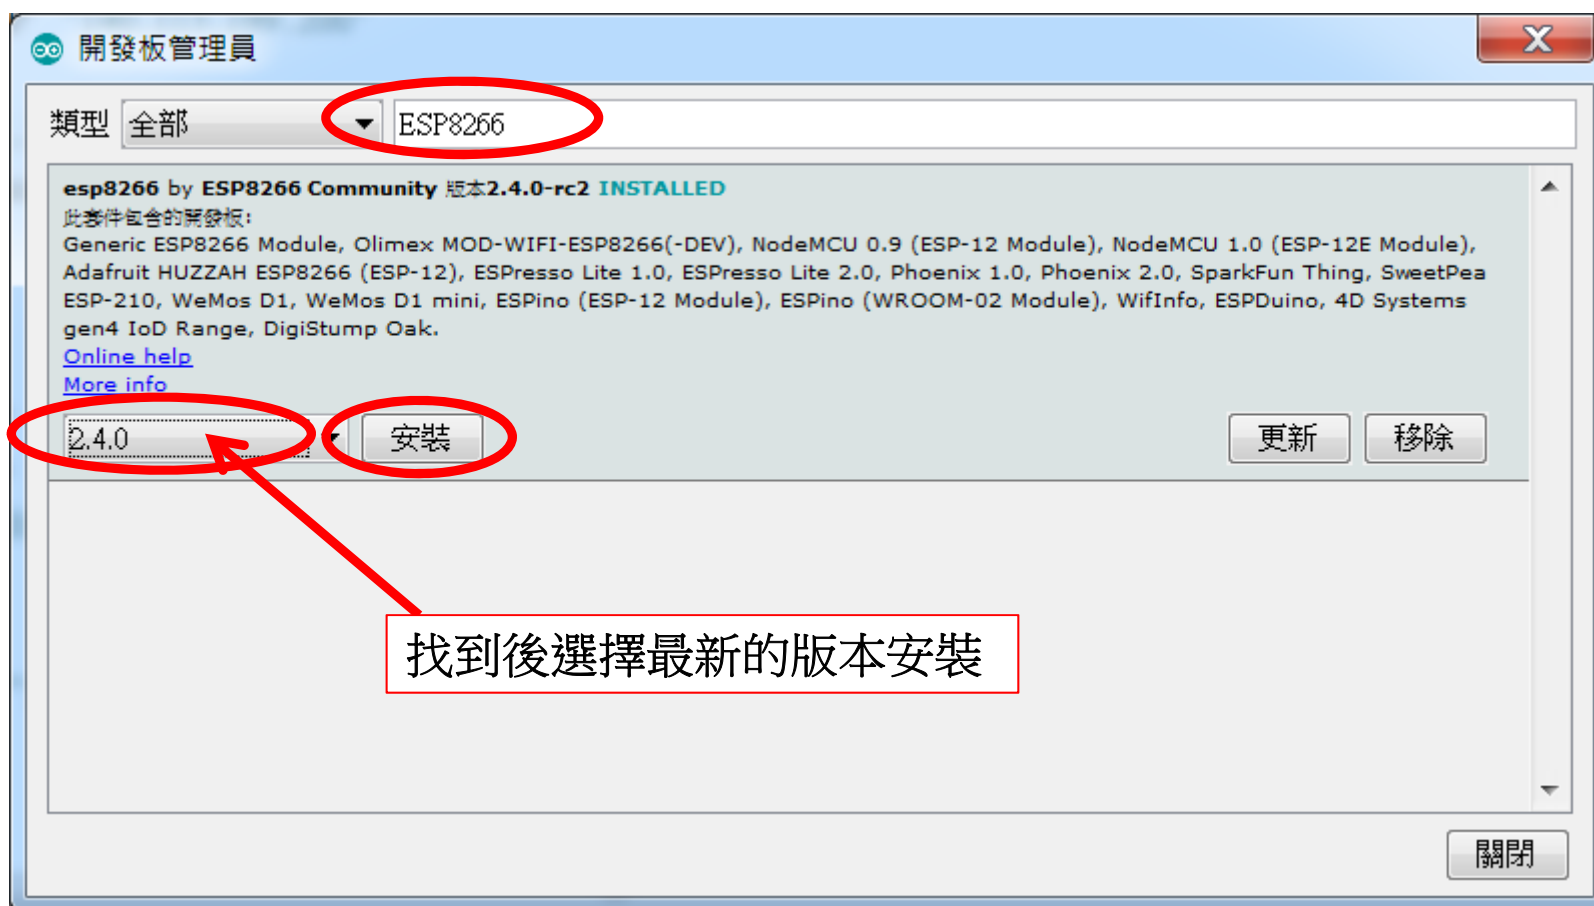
開發板管理員

類型 全部 ESP8266

esp8266 by ESP8266 Community 版本2.4.0-rc2 INSTALLED
此套件包含的開發板:
Generic ESP8266 Module, Olimex MOD-WIFI-ESP8266(-DEV), NodeMCU 0.9 (ESP-12 Module), NodeMCU 1.0 (ESP-12E Module), Adafruit HUZZAH ESP8266 (ESP-12), ESPresso Lite 1.0, ESPresso Lite 2.0, Phoenix 1.0, Phoenix 2.0, SparkFun Thing, SweetPea ESP-210, WeMos D1, WeMos D1 mini, ESPino (ESP-12 Module), ESPino (WROOM-02 Module), WifInfo, ESPDuino, 4D Systems gen4 IoD Range, DigiStump Oak.
Online help
More info

2.4.0 安裝 更新 移除

找到後選擇最新的版本安裝

關閉